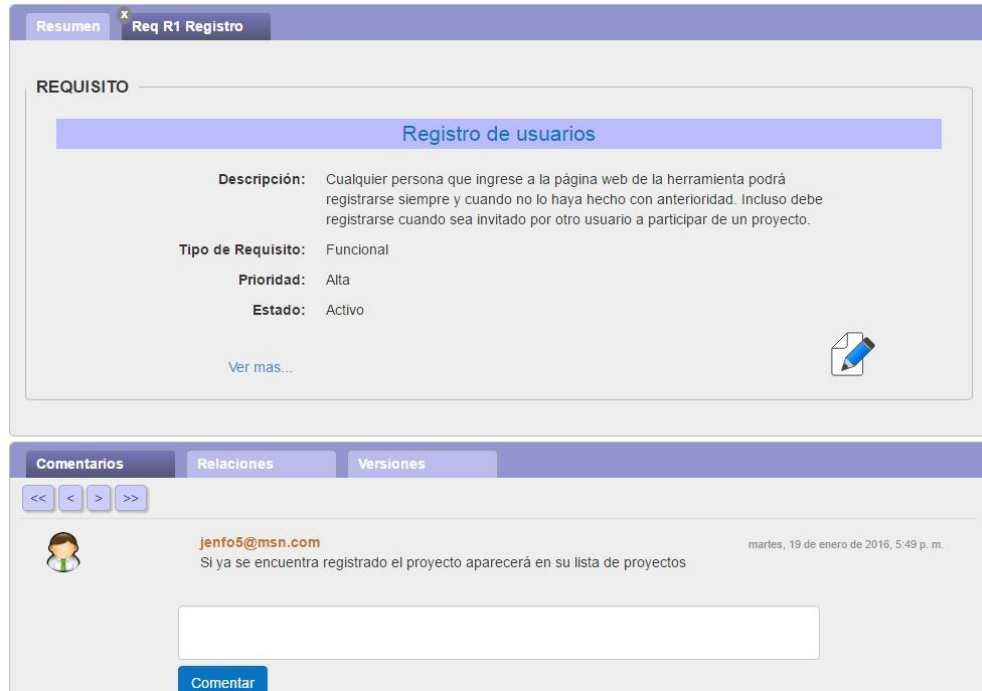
Resumen x Req R1 Registro

REQUISITO

Registro de usuarios

Descripción: Cualquier persona que ingrese a la página web de la herramienta podrá registrarse siempre y cuando no lo haya hecho con anterioridad. Incluso debe registrarse cuando sea invitado por otro usuario a participar de un proyecto.

Tipo de Requisito: Funcional

Prioridad: Alta

Estado: Activo

Ver mas...

Comentarios Relaciones Versiones

<< < > >>

jenfo5@msn.com martes, 19 de enero de 2016, 5:49 p. m.

Si ya se encuentra registrado el proyecto aparecerá en su lista de proyectos

Comentar